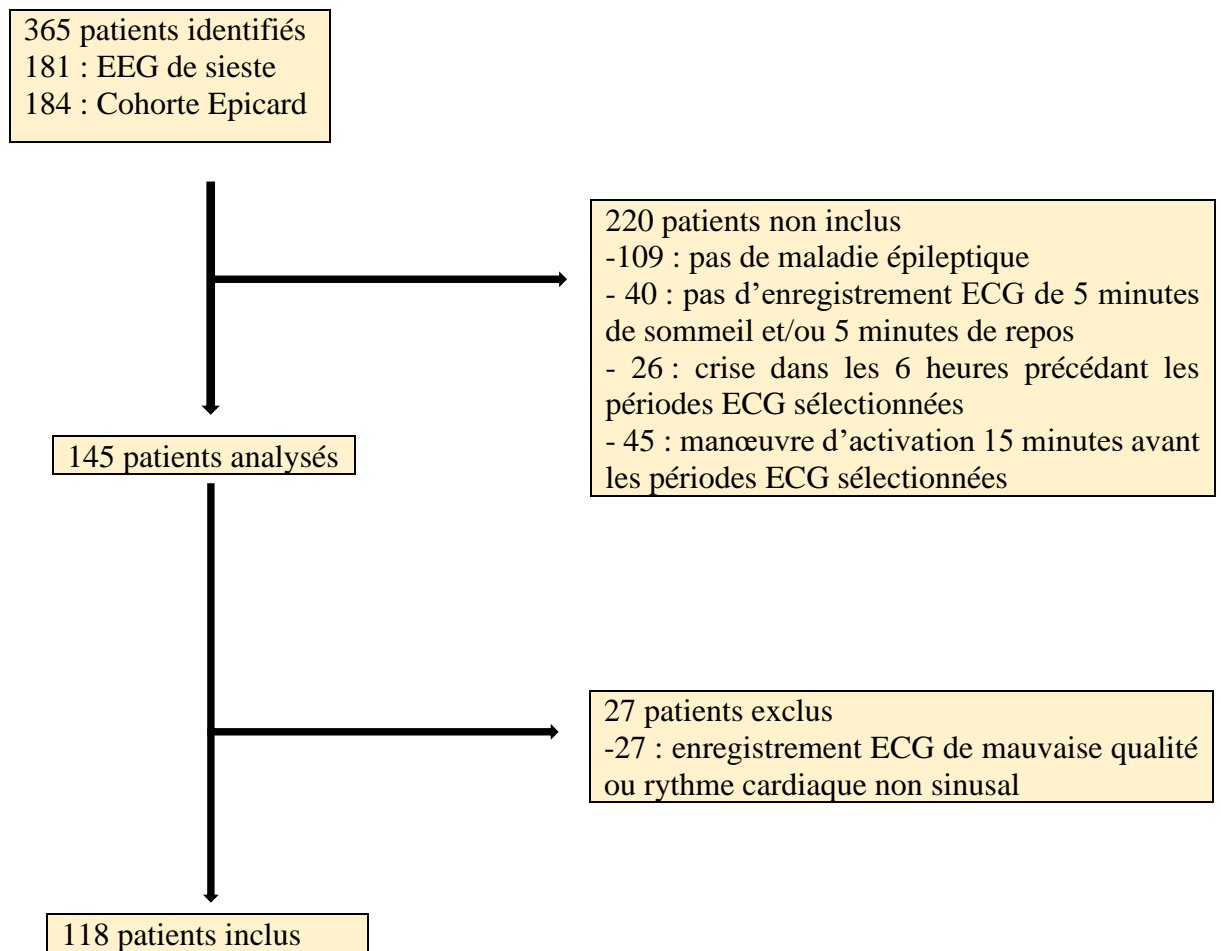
365 patients identifiés
181 : EEG de sieste
184 : Cohorte Epicard

220 patients non inclus
-109 : pas de maladie épileptique
- 40 : pas d’enregistrement ECG de 5 minutes de sommeil et/ou 5 minutes de repos
- 26 : crise dans les 6 heures précédant les périodes ECG sélectionnées
- 45 : manœuvre d’activation 15 minutes avant les périodes ECG sélectionnées

145 patients analysés

27 patients exclus
-27 : enregistrement ECG de mauvaise qualité ou rythme cardiaque non sinusal

118 patients inclus